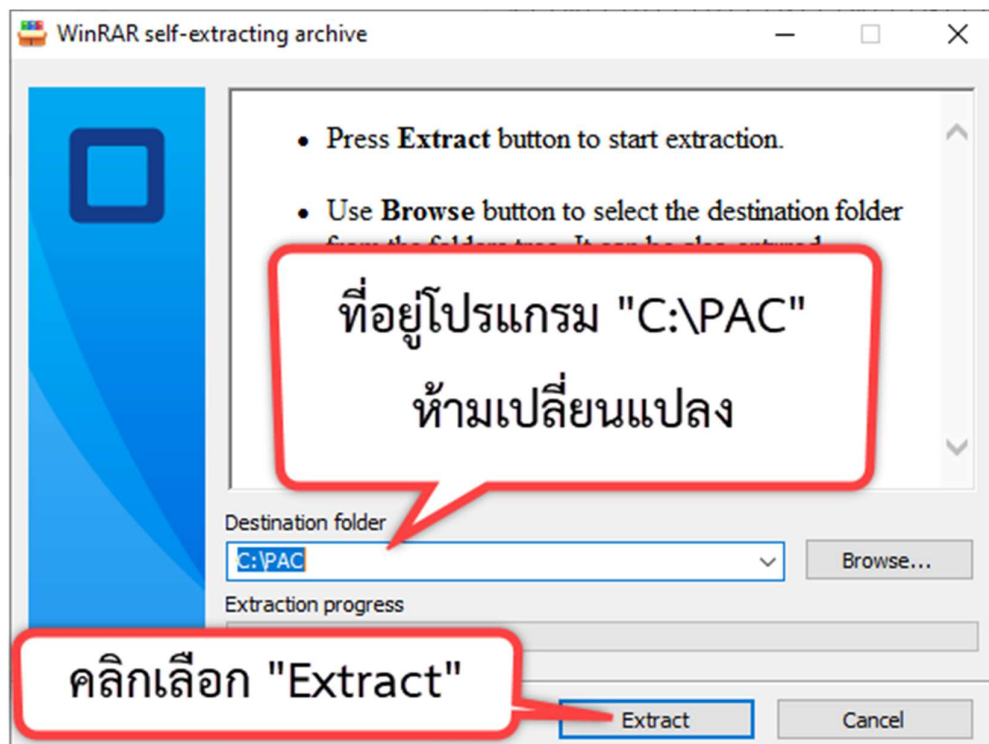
WinRAR self-extracting archive

• Press **Extract** button to start extraction.

• Use **Browse** button to select the destination folder from the folders tree. It can be also entered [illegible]

ที่อยู่โปรแกรม "C:\PAC"
ห้ามเปลี่ยนแปลง

Destination folder
C:\PAC
Browse...

Extraction progress

คลิกเลือก "Extract"

Extract
Cancel